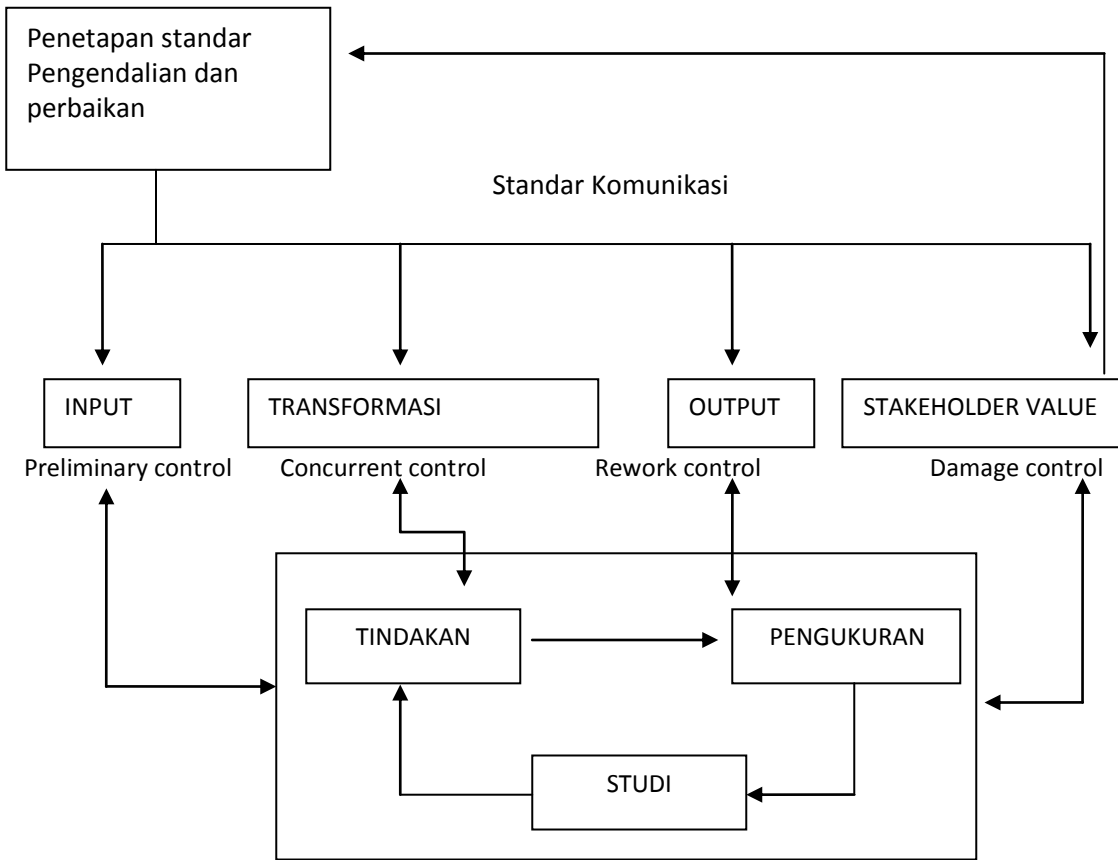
Penetapan standar Pengendalian dan perbaikan

Standar Komunikasi

INPUT

TRANSFORMASI

OUTPUT

STAKEHOLDER VALUE

Preliminary control

Concurrent control

Rework control

Damage control

TINDAKAN

PENGUKURAN

STUDI